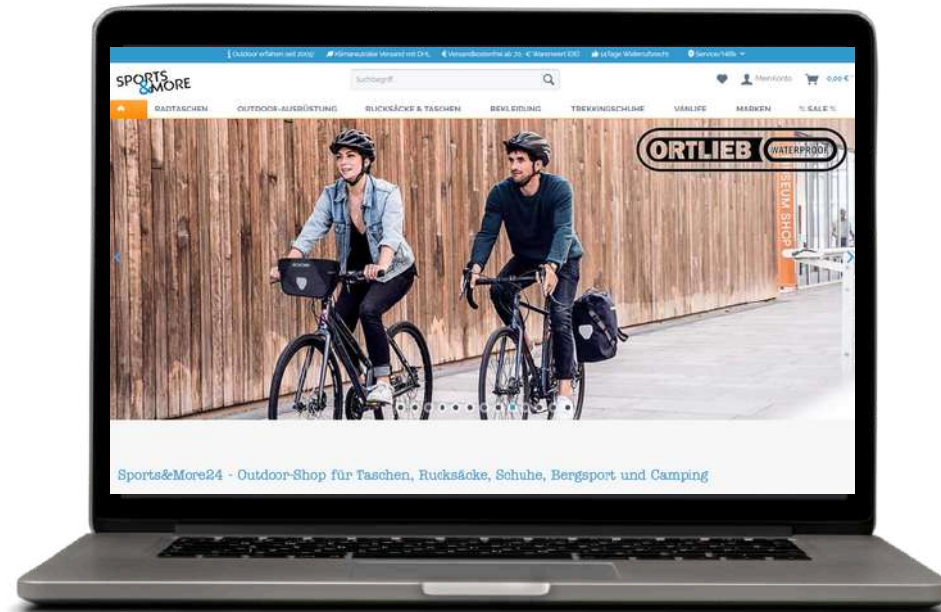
Outdoor erfahren seit 2005 | Klimaneutraler Versand mit DHL | Versandkostenfrei ab 70,- € Warenwert (DE) | 14 Tage Widerrufsrecht | Service/Hilfe

SPORTS &MORE

Suchbegriff

Mein Konto 0,00 €

RADTASCHEN | OUTDOOR-AUSRÜSTUNG | RUCKSÄCKE & TASCHEN | BEKLEIDUNG | TREKKINGSCHUHE | VANLIFE | MARKEN | % SALE %

ORTLIEB WATERPROOF

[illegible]SEUM SHOP

Sports&More24 - Outdoor-Shop für Taschen, Rucksäcke, Schuhe, Bergsport und Camping